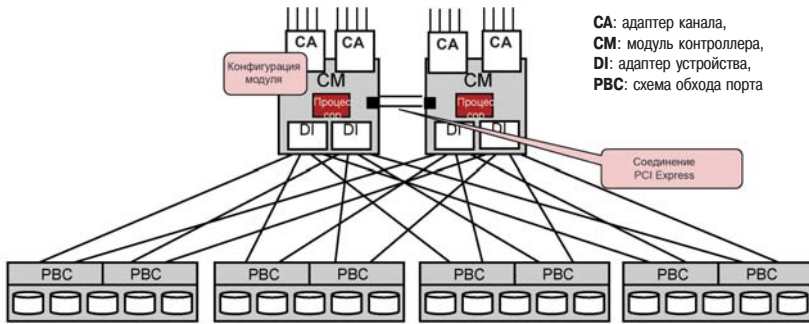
CA CA CA CA

CA: адаптер канала,
CM: модуль контроллера,
DI: адаптер устройства,
PBC: схема обхода порта

Конфигурация модуля

CM CM

Процес сор

Процес сор

DI DI DI DI

Соединение PCI Express

PBC PBC PBC PBC PBC PBC PBC PBC